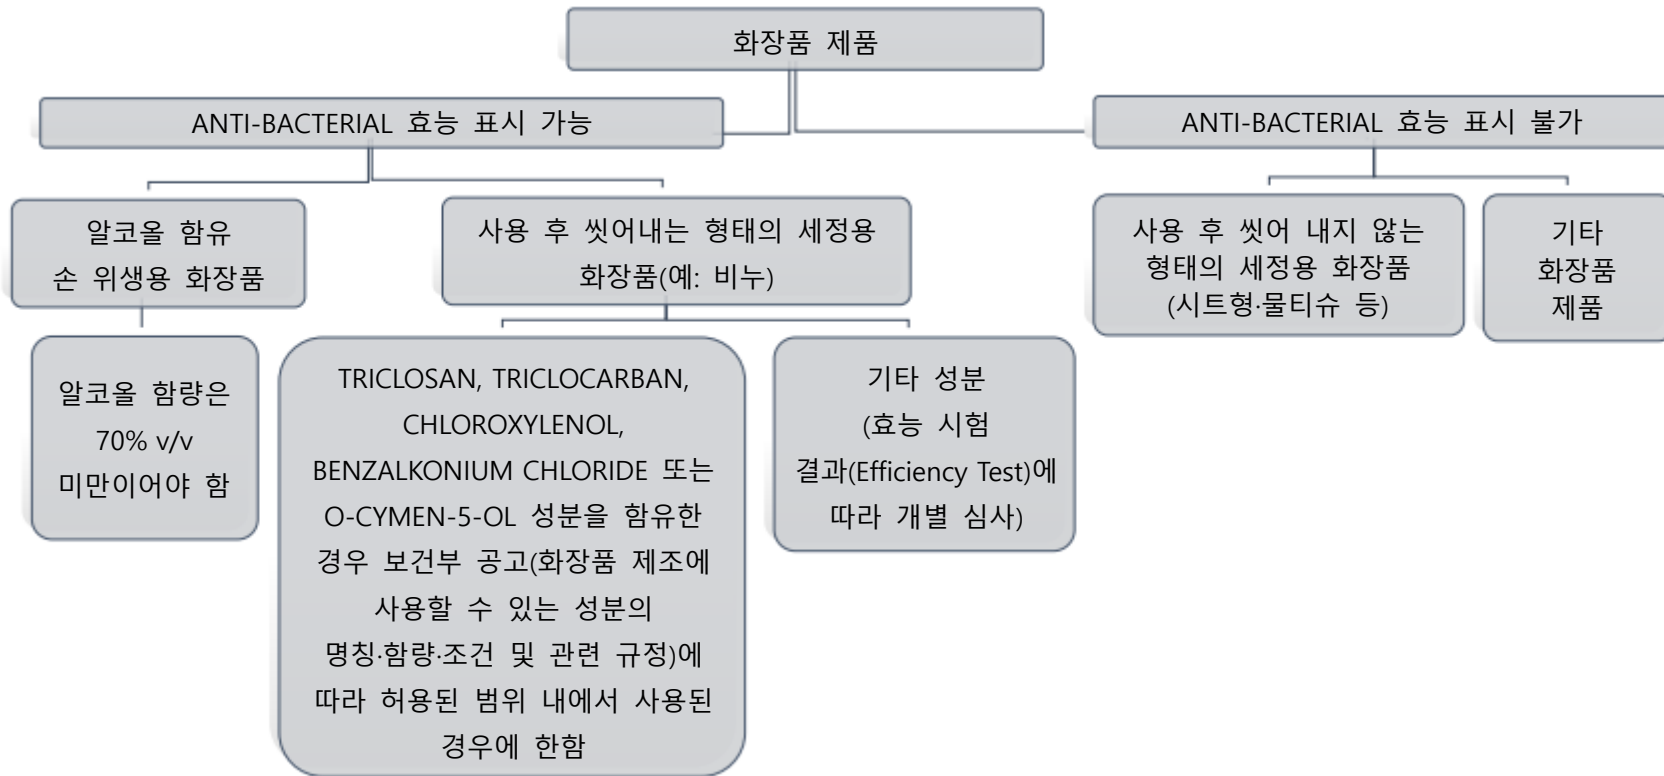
화장품 제품

ANTI-BACTERIAL 효능 표시 가능

ANTI-BACTERIAL 효능 표시 불가

알코올 함유 손 위생용 화장품

사용 후 씻어내는 형태의 세정용 화장품(예: 비누)

사용 후 씻어 내지 않는 형태의 세정용 화장품 (시트형·물티슈 등)

기타 화장품 제품

알코올 함량은 70% v/v 미만이어야 함

TRICLOSAN, TRICLOCARBAN, CHLOROXYLENOL, BENZALKONIUM CHLORIDE 또는 O-CYMEN-5-OL 성분을 함유한 경우 보건부 공고(화장품 제조에 사용할 수 있는 성분의 명칭·함량·조건 및 관련 규정)에 따라 허용된 범위 내에서 사용된 경우에 한함

기타 성분 (효능 시험 결과(Efficiency Test)에 따라 개별 심사)